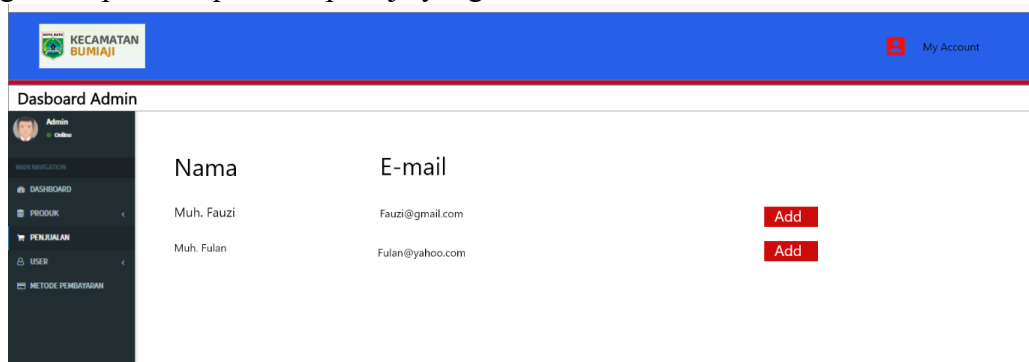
KOTA BATU KECAMATAN BUMIAJI

My Account

Dasboard Admin

Admin
● Online

MAIN NAVIGATION
DASHBOARD
PRODUK
PENJUALAN
USER
METODE PEMBAYARAN

| Nama | E-mail | |
|---|---|---|
| Muh. Fauzi | Fauzi@gmail.com | Add |
| Muh. Fulan | Fulan@yahoo.com | Add |